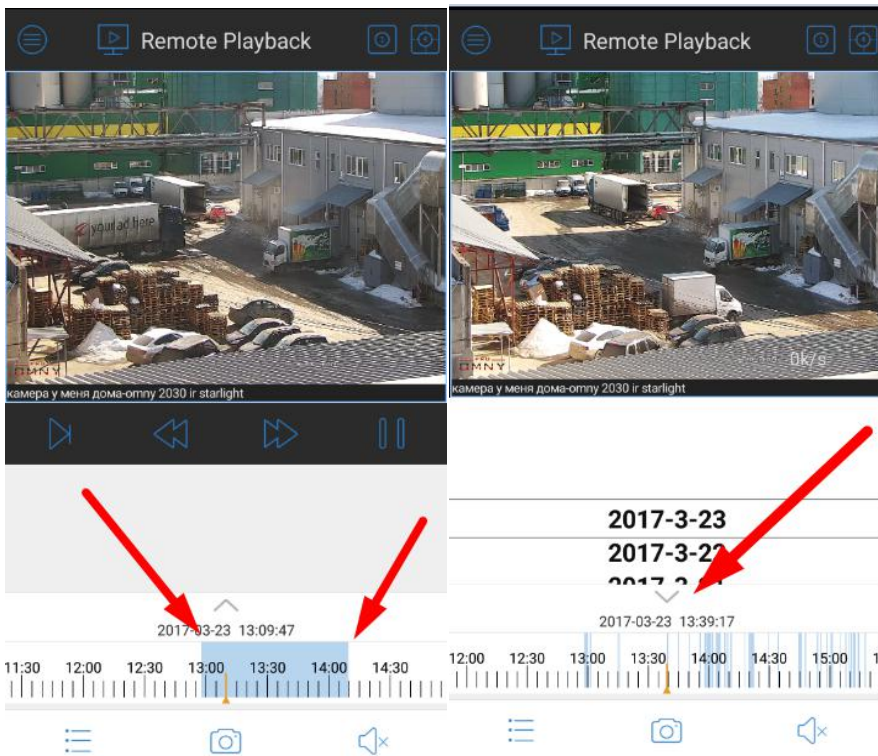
Remote Playback

your ad here

OMNY

камера у меня дома-omny 2030 ir starlight

2017-03-23 13:09:47

11:30 12:00 12:30 13:00 13:30 14:00 14:30

Remote Playback

OMNY

0k/s

камера у меня дома-omny 2030 ir starlight

2017-3-23

2017-3-2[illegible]

2017-3-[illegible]

2017-03-23 13:39:17

12:00 12:30 13:00 13:30 14:00 14:30 15:00